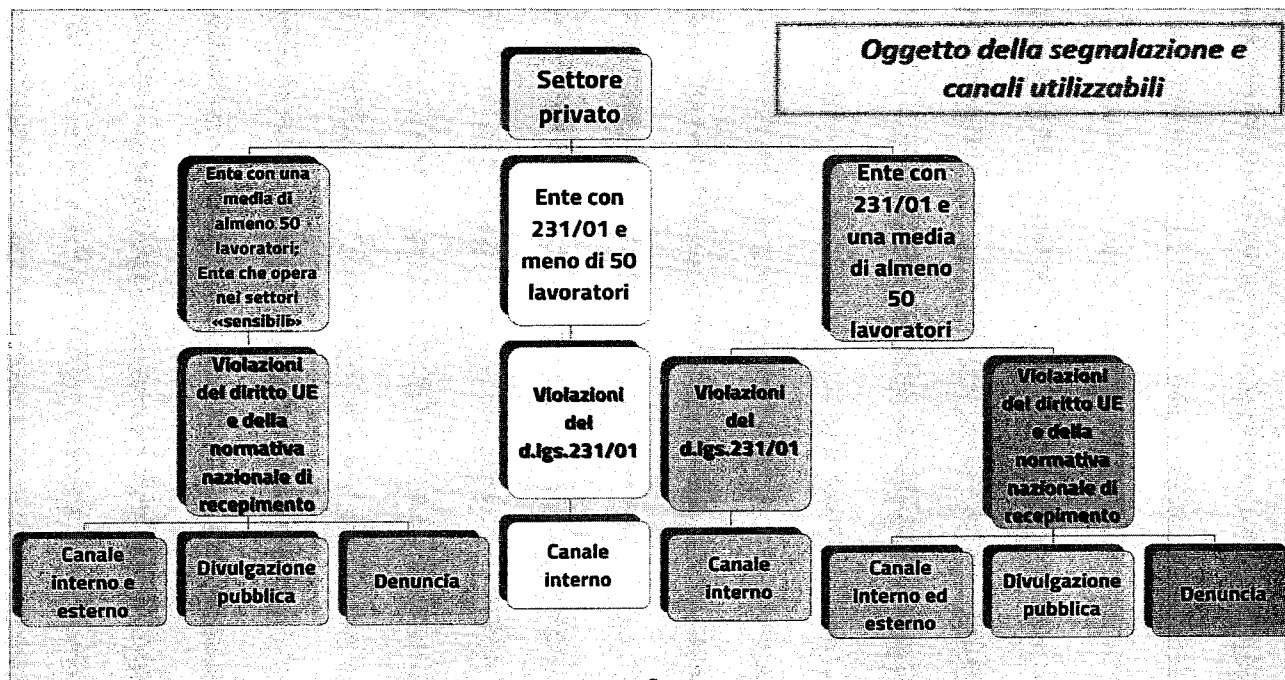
Oggetto della segnalazione e canali utilizzabili

Settore privato

Ente con una media di almeno 50 lavoratori; Ente che opera nei settori «sensibili»

Ente con 231/01 e meno di 50 lavoratori

Ente con 231/01 e una media di almeno 50 lavoratori

Violazioni del diritto UE e della normativa nazionale di recepimento

Violazioni del d.lgs.231/01

Violazioni del d.lgs.231/01

Violazioni del diritto UE e della normativa nazionale di recepimento

Canale interno e esterno

Divulgazione pubblica

Denuncia

Canale interno

Canale interno

Canale interno ed esterno

Divulgazione pubblica

Denuncia